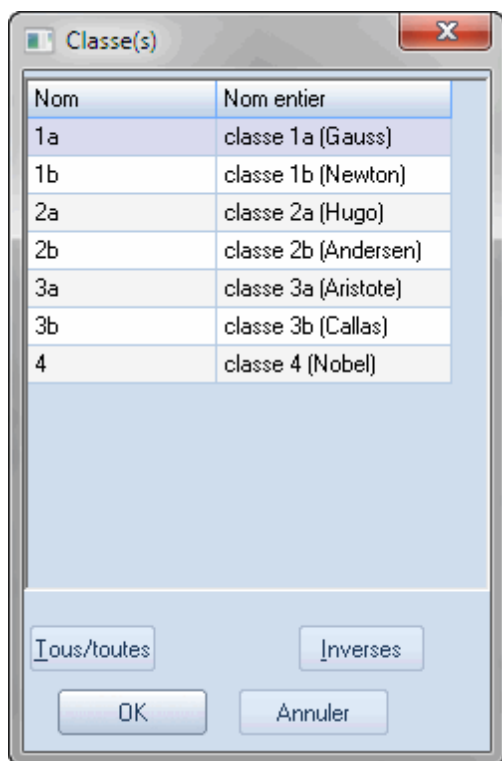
Classe(s)

| Nom | Nom entier |
|---|---|
| 1a | classe 1a (Gauss) |
| 1b | classe 1b (Newton) |
| 2a | classe 2a (Hugo) |
| 2b | classe 2b (Andersen) |
| 3a | classe 3a (Aristote) |
| 3b | classe 3b (Callas) |
| 4 | classe 4 (Nobel) |

Tous/toutes
Inverses
OK
Annuler